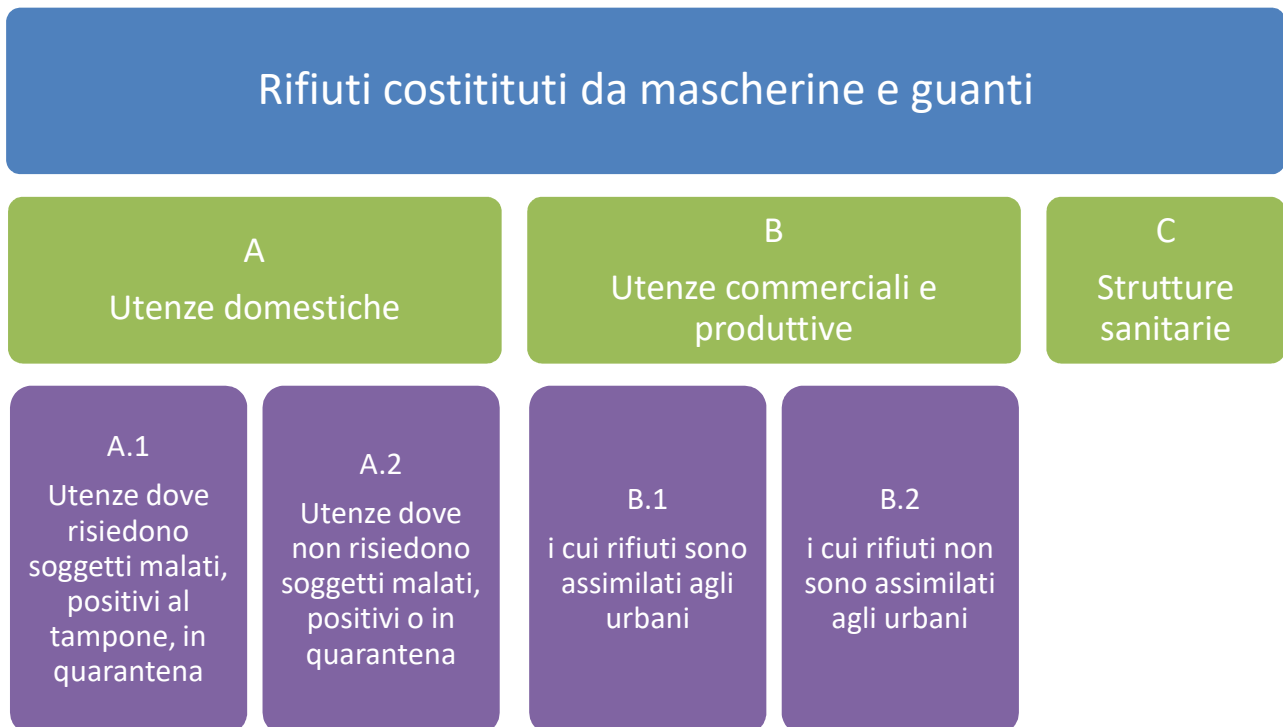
Rifiuti costitituti da mascherine e guanti

A
Utenze domestiche

B
Utenze commerciali e produttive

C
Strutture sanitarie

A.1
Utenze dove risiedono soggetti malati, positivi al tampone, in quarantena

A.2
Utenze dove non risiedono soggetti malati, positivi o in quarantena

B.1
i cui rifiuti sono assimilati agli urbani

B.2
i cui rifiuti non sono assimilati agli urbani